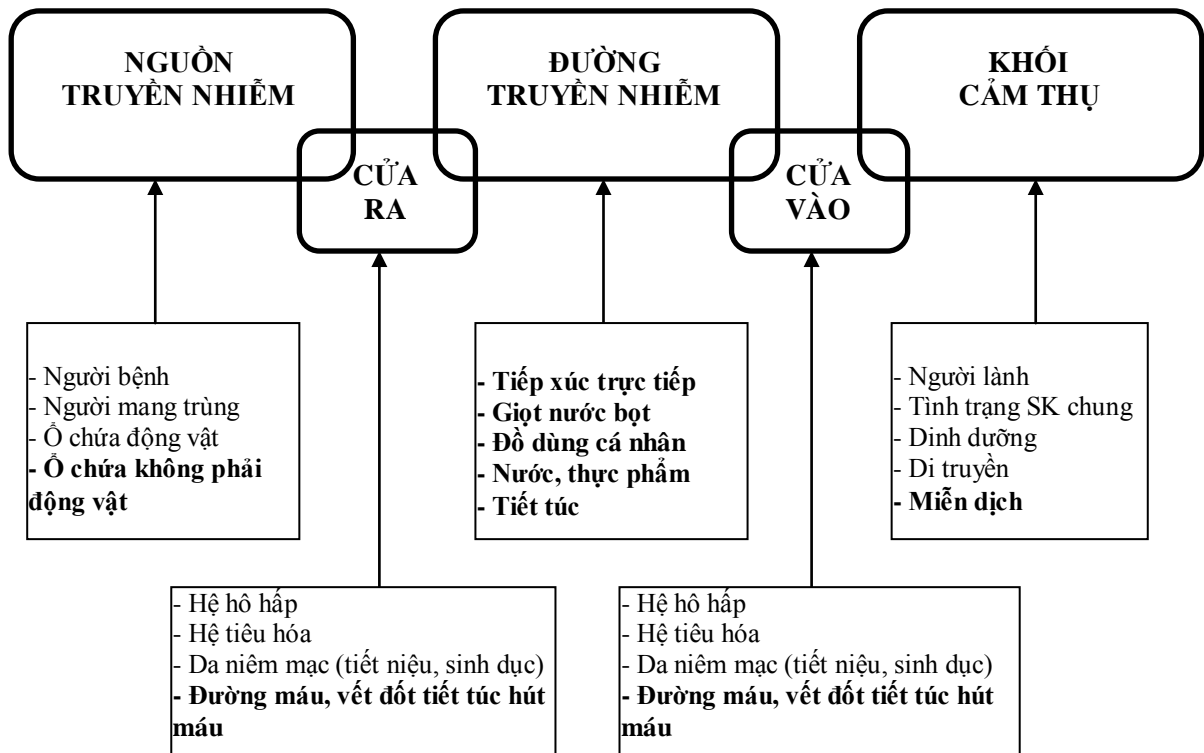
NGUỒN TRUYỀN NHIỄM

CỬA RA

ĐƯỜNG TRUYỀN NHIỄM

CỬA VÀO

KHỐI CẢM THỤ

- Người bệnh
- Người mang trùng
- Ổ chứa động vật
- Ổ chứa không phải động vật

- Tiếp xúc trực tiếp
- Giọt nước bọt
- Đồ dùng cá nhân
- Nước, thực phẩm
- Tiết túc

- Người lành
- Tình trạng SK chung
- Dinh dưỡng
- Di truyền
- Miễn dịch

- Hệ hô hấp
- Hệ tiêu hóa
- Da niêm mạc (tiết niệu, sinh dục)
- Đường máu, vết đốt tiết túc hút máu

- Hệ hô hấp
- Hệ tiêu hóa
- Da niêm mạc (tiết niệu, sinh dục)
- Đường máu, vết đốt tiết túc hút máu